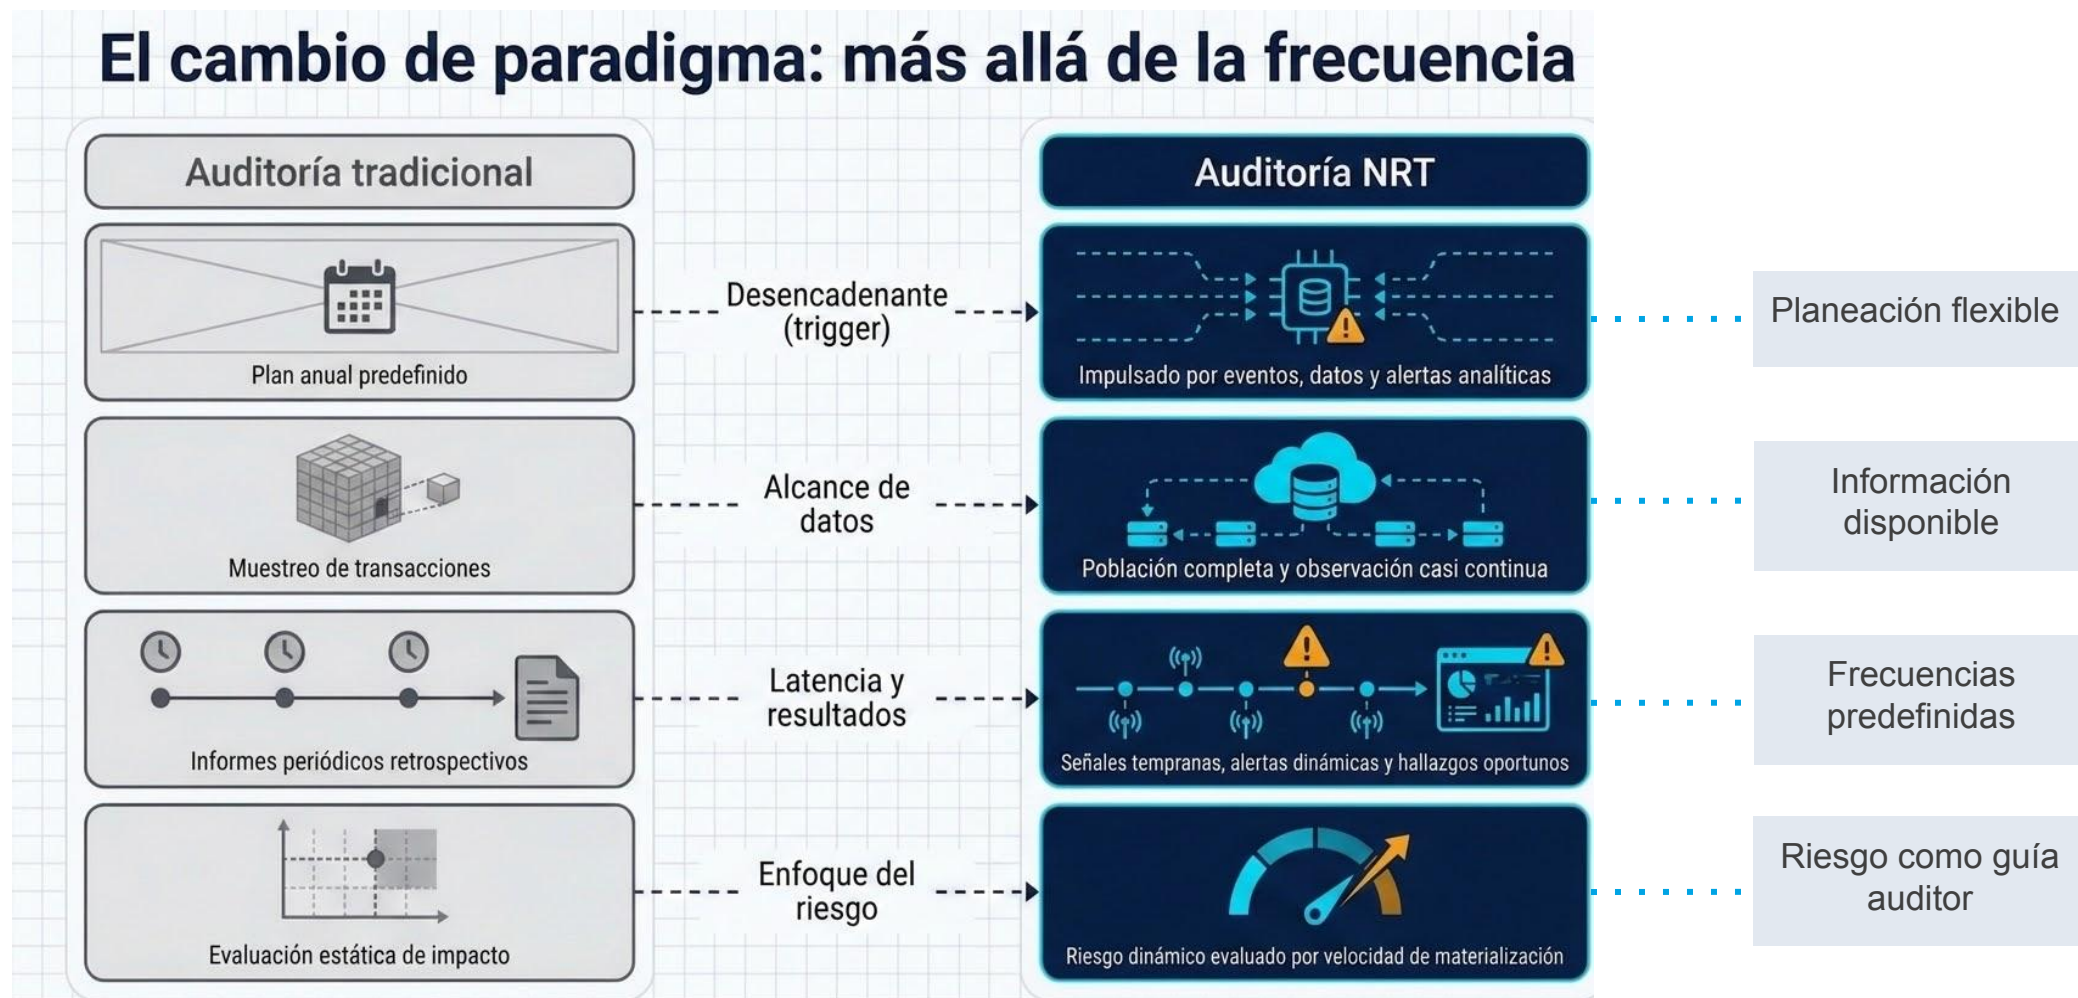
El cambio de paradigma: más allá de la frecuencia

Auditoría tradicional

Plan anual predefinido

Muestreo de transacciones

Informes periódicos retrospectivos

Evaluación estática de impacto

Desencadenante (trigger)

Alcance de datos

Latencia y resultados

Enfoque del riesgo

Auditoría NRT

Impulsado por eventos, datos y alertas analíticas

Población completa y observación casi continua

Señales tempranas, alertas dinámicas y hallazgos oportunos

Riesgo dinámico evaluado por velocidad de materialización

Planeación flexible

Información disponible

Frecuencias predefinidas

Riesgo como guía auditor